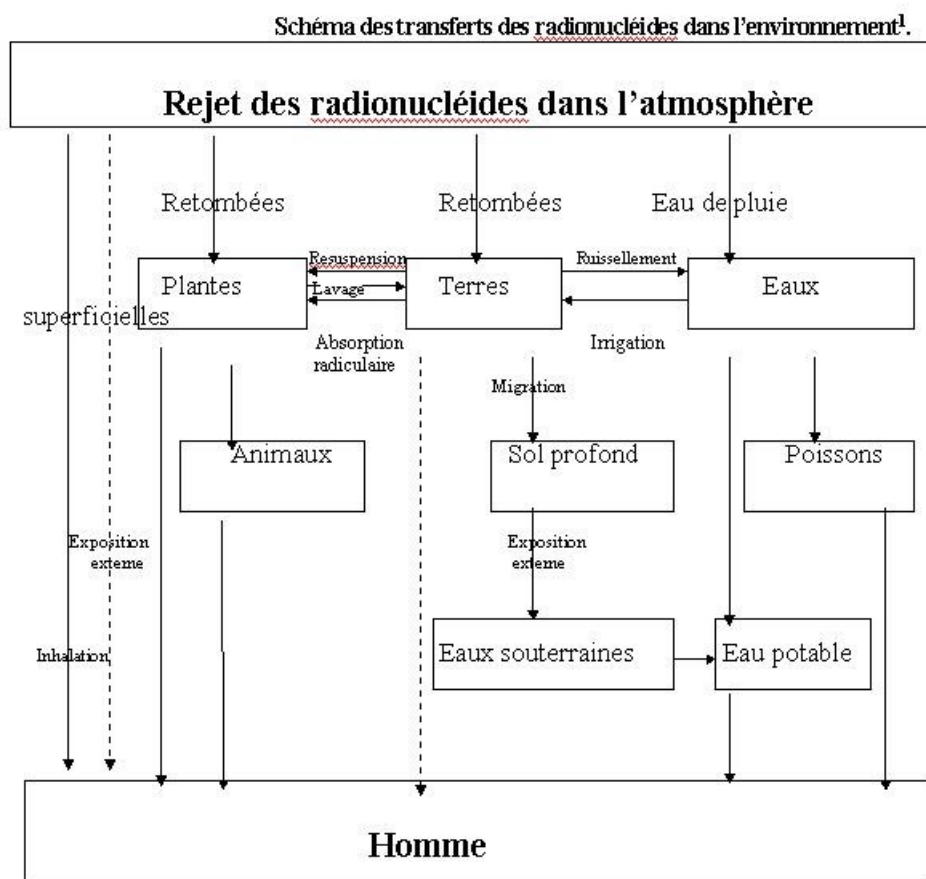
Schéma des transferts des radionucléides dans l'environnement$^1$.

Rejet des radionucléides dans l'atmosphère

Retombées

Retombées

Eau de pluie

Resuspension

Ruissellement

Plantes

Lavage

Terres

Eaux

superficielles

Irrigation

Absorption radiculaire

Migration

Animaux

Sol profond

Poissons

Exposition externe

Exposition externe

Inhalation

Eaux souterraines

Eau potable

Homme